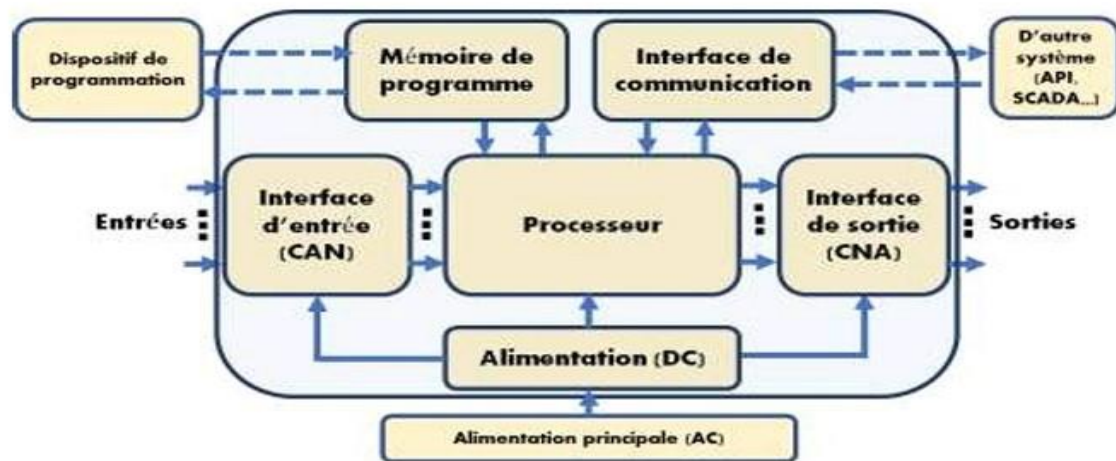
Dispositif de programmation

Mémoire de programme

Interface de communication

D'autre système (API, SCADA...)

Entrées

Interface d'entrée (CAN)

Processeur

Interface de sortie (CNA)

Sorties

Alimentation (DC)

Alimentation principale (AC)